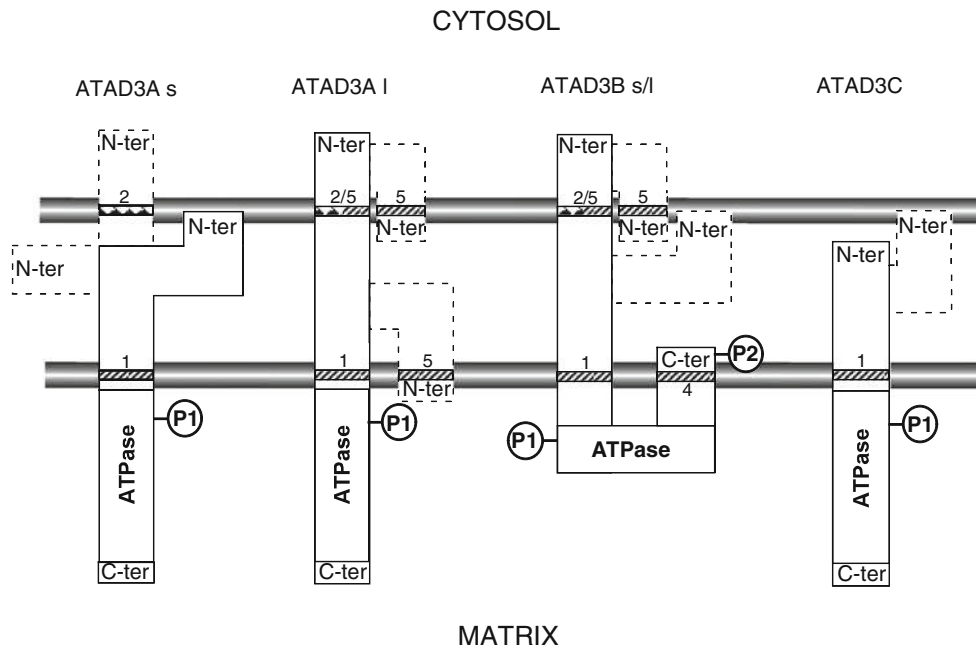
CYTOSOL

ATAD3A s

ATAD3A l

ATAD3B s/l

ATAD3C

N-ter

2

N-ter

N-ter

N-ter

2/5

5

N-ter

N-ter

2/5

5

N-ter

N-ter

N-ter

N-ter

1

1

5

N-ter

1

C-ter

P2

4

1

P1

P1

P1

ATPase

P1

ATPase

ATPase

ATPase

C-ter

C-ter

C-ter

MATRIX